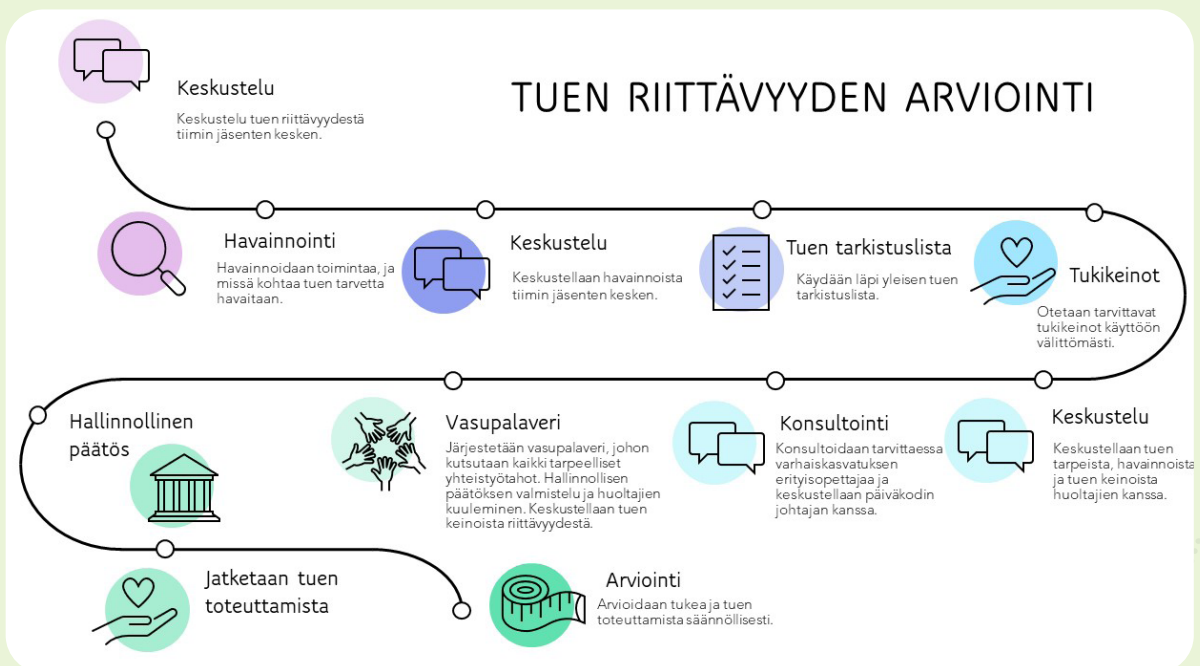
TUEN RIITTÄVYYDEN ARVIOINTI

Keskustelu

Keskustelu tuen riittävyydestä tiimin jäsenten kesken.

Havainnointi

Havainnoidaan toimintaa, ja missä kohtaa tuen tarvetta havaitaan.

Keskustelu

Keskustellaan havainnoista tiimin jäsenten kesken.

Tuen tarkistuslista

Käydään läpi yleisen tuen tarkistuslista.

Tukikeinot

Otetaan tarvittavat tukikeinot käyttöön välittömästi.

Keskustelu

Keskustellaan tuen tarpeista, havainnoista ja tuen keinoista huoltajien kanssa.

Konsultointi

Konsultoidaan tarvittaessa varhaiskasvatuksen erityisopettajaa ja keskustellaan päiväkodin johtajan kanssa.

Vasupalaveri

Järjestetään vasupalaveri, johon kutsutaan kaikki tarpeelliset yhteistyötahot. Hallinnollisen päätöksen valmistelu ja huoltajien kuuleminen. Keskustellaan tuen keinoista riittävyydestä.

Hallinnollinen päätös

Jatketaan tuen toteuttamista

Arviointi

Arvioidaan tukea ja tuen toteuttamista säännöllisesti.